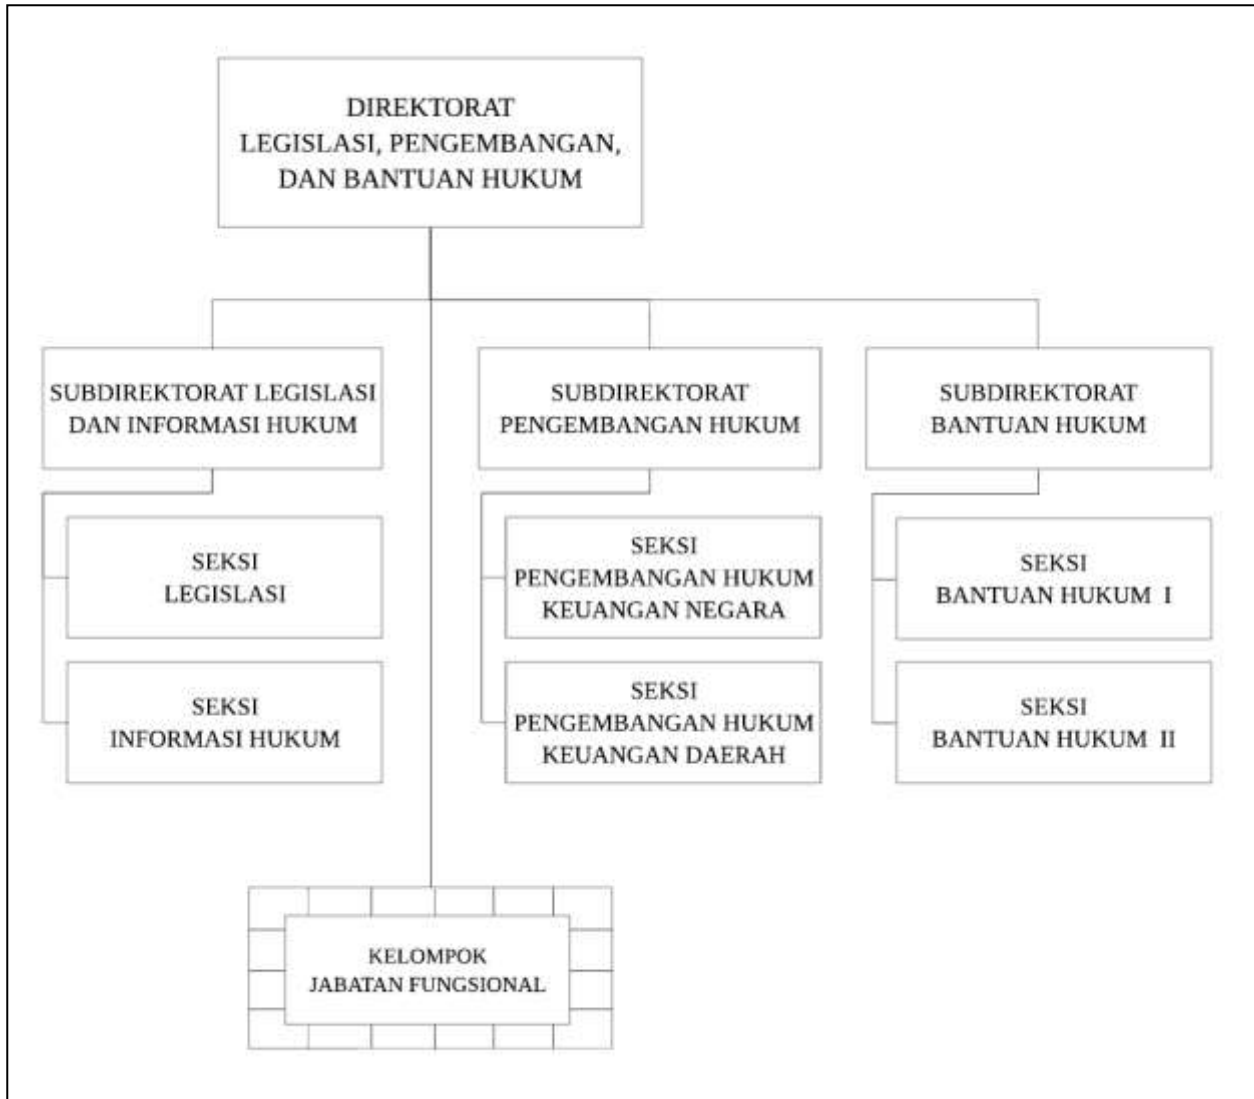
DIREKTORAT
LEGISLASI, PENGEMBANGAN,
DAN BANTUAN HUKUM

SUBDIREKTORAT LEGISLASI
DAN INFORMASI HUKUM

SEKSI
LEGISLASI

SEKSI
INFORMASI HUKUM

SUBDIREKTORAT
PENGEMBANGAN HUKUM

SEKSI
PENGEMBANGAN HUKUM
KEUANGAN NEGARA

SEKSI
PENGEMBANGAN HUKUM
KEUANGAN DAERAH

SUBDIREKTORAT
BANTUAN HUKUM

SEKSI
BANTUAN HUKUM I

SEKSI
BANTUAN HUKUM II

KELOMPOK
JABATAN FUNGSIONAL